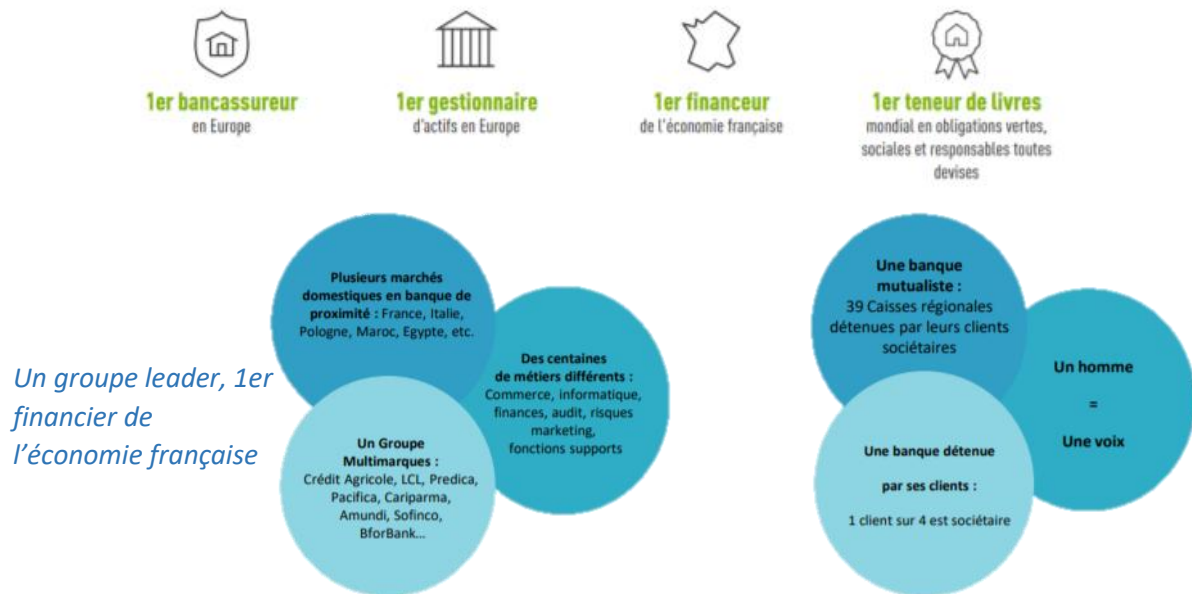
1er bancassureur
en Europe

1er gestionnaire
d'actifs en Europe

1er financeur
de l'économie française

1er teneur de livres
mondial en obligations vertes, sociales et responsables toutes devises

Un groupe leader, 1er financier de l'économie française

Plusieurs marchés domestiques en banque de proximité : France, Italie, Pologne, Maroc, Egypte, etc.

Des centaines de métiers différents : Commerce, informatique, finances, audit, risques marketing, fonctions supports

Un Groupe Multimarques : Crédit Agricole, LCL, Predica, Pacifica, Cariparma, Amundi, Sofinco, BforBank...

Une banque mutualiste : 39 Caisses régionales détenues par leurs clients sociétaires

Un homme
=
Une voix

Une banque détenue
par ses clients :
1 client sur 4 est sociétaire